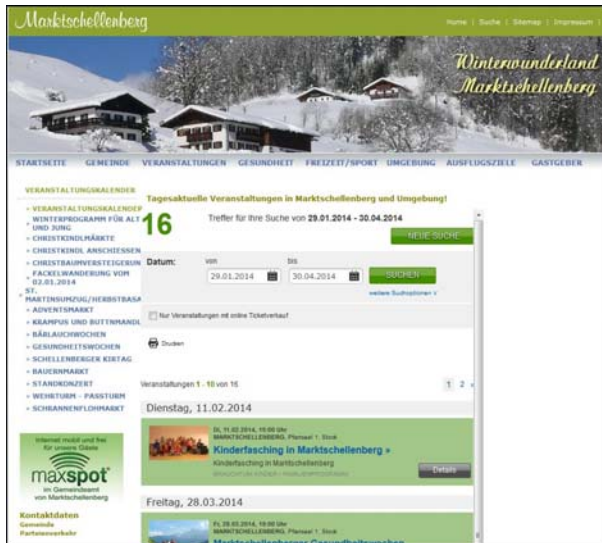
Marktschellenberg

Home | Suche | Sitemap | Impressum

Winterwunderland Marktschellenberg

STARTSEITE GEMEINDE VERANSTALTUNGEN GESUNDHEIT FREIZEIT/SPORT UMGEBUNG AUSFLUGSZIELE GASTGEBER

VERANSTALTUNGSKALENDER

- VERANSTALTUNGSKALENDER
- WINTERPROGRAMM FÜR ALT UND JUNG
- CHRISTKINDLMÄRKTE
- CHRISTKINDL ANSCHIESSEN
- CHRISTBAUMVERSTEIGERUNG
- FACKELWANDERUNG VOM 02.01.2014
- ST. MARTINSUMZUG/HERBSTBASAR
- ADVENTSMARKT
- KRAMPUS UND BUTTNMANDL
- BÄRLAUCHWOCHEN
- GESUNDHEITSWOCHEN
- SCHELLENBERGER KIRTAG
- BAUERNMARKT
- STANDKONZERT
- WEHRTURM - PASSTURM
- SCHRANNENFLOHMARKT

Internet mobil und frei für unsere Gäste
maxspot
im Gemeindeamt von Marktschellenberg

Kontaktdaten
Gemeinde
Parteienverkehr

Tagesaktuelle Veranstaltungen in Marktschellenberg und Umgebung!

16 Treffer für Ihre Suche von 29.01.2014 - 30.04.2014

NEUE SUCHE

Datum: von 29.01.2014 bis 30.04.2014

SUCHEN

weitere Suchoptionen »

Nur Veranstaltungen mit online Ticketverkauf

Drucken

Veranstaltungen 1 - 10 von 16

1 2 »

Dienstag, 11.02.2014

Di, 11.02.2014, 15:00 Uhr
MARKTSCHELLENBERG, Pfarrsaal 1. Stock
Kinderfasching in Marktschellenberg »
Kinderfasching in Marktschellenberg
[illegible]

Details

Freitag, 28.03.2014

Fr, 28.03.2014, 17:00 Uhr
MARKTSCHELLENBERG, Pfarrsaal 1. Stock
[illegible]